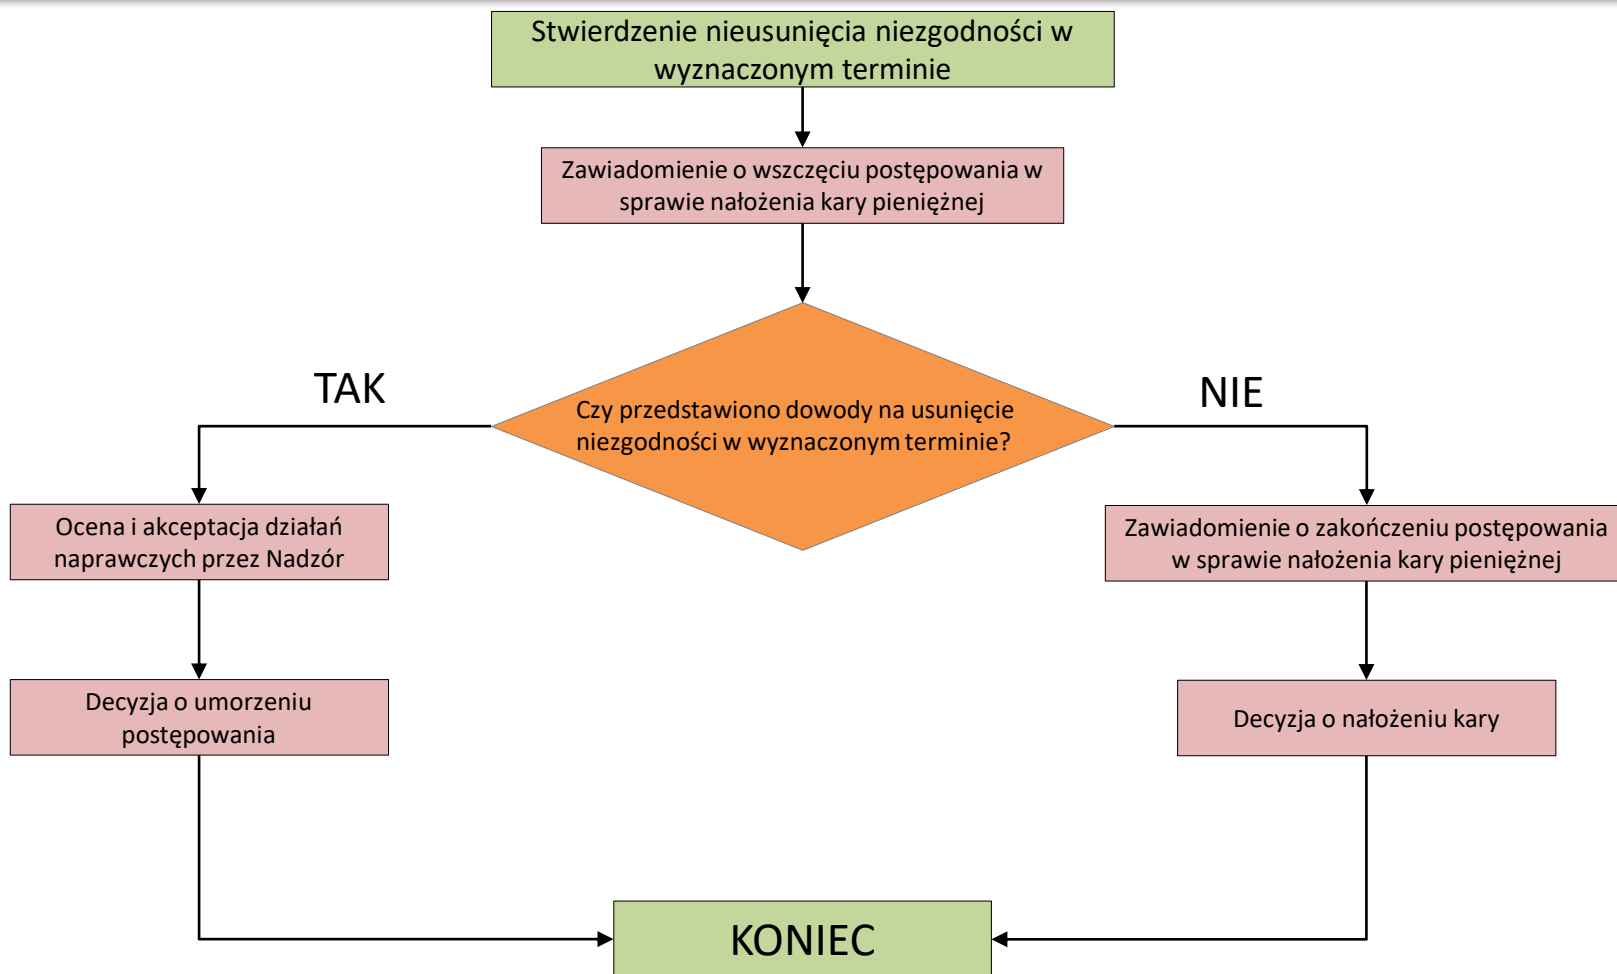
Stwierdzenie nieusunięcia niezgodności w wyznaczonym terminie

Zawiadomienie o wszczęciu postępowania w sprawie nałożenia kary pieniężnej

TAK

Czy przedstawiono dowody na usunięcie niezgodności w wyznaczonym terminie?

NIE

Ocena i akceptacja działań naprawczych przez Nadzór

Zawiadomienie o zakończeniu postępowania w sprawie nałożenia kary pieniężnej

Decyzja o umorzeniu postępowania

Decyzja o nałożeniu kary

KONIEC